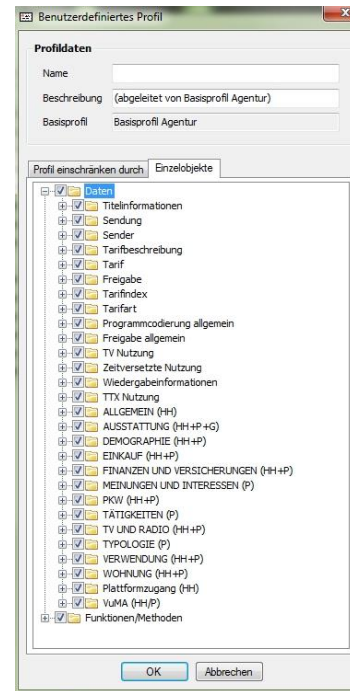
Benutzerdefiniertes Profil

Profildaten

Name

Beschreibung (abgeleitet von Basisprofil Agentur)

Basisprofil Basisprofil Agentur

Profil einschränken durch | Einzelobjekte

Daten
Titelinformationen
Sendung
Sender
Tarifbeschreibung
Tarif
Freigabe
Tarifindex
Tarifart
Programmcodierung allgemein
Freigabe allgemein
TV Nutzung
Zeitversetzte Nutzung
Wiedergabeinformationen
TTX Nutzung
ALLGEMEIN (HH)
AUSSTATTUNG (HH+P+G)
DEMOGRAPHIE (HH+P)
EINKAUF (HH+P)
FINANZEN UND VERSICHERUNGEN (HH+P)
MEINUNGEN UND INTERESSEN (P)
PKW (HH+P)
TÄTIGKEITEN (P)
TV UND RADIO (HH+P)
TYPOLOGIE (P)
VERWENDUNG (HH+P)
WOHNUNG (HH+P)
Plattformzugang (HH)
VuMA (HH/P)
Funktionen/Methoden

OK Abbrechen